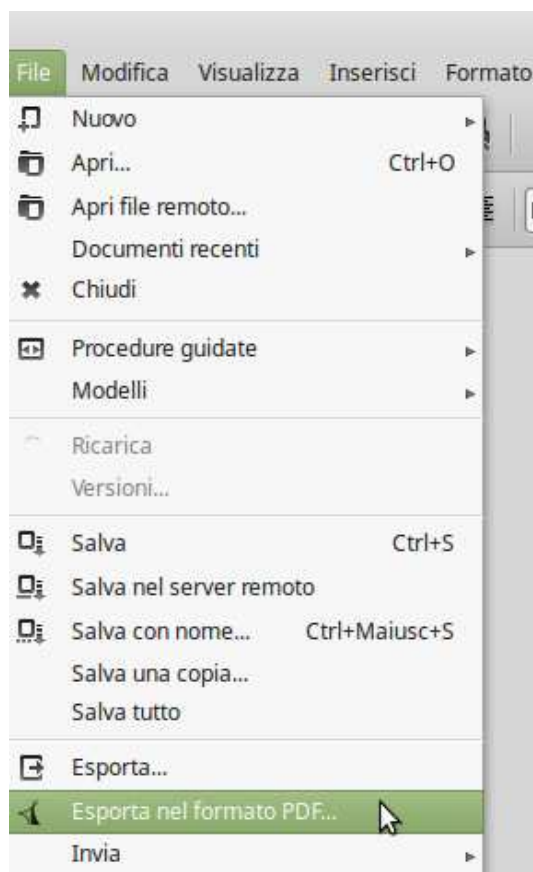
File Modifica Visualizza Inserisci Formato

Nuovo
Apri... Ctrl+O
Apri file remoto...
Documenti recenti
Chiudi

Procedure guidate
Modelli

Ricarica
Versioni...

Salva Ctrl+S
Salva nel server remoto
Salva con nome... Ctrl+Maiusc+S
Salva una copia...
Salva tutto

Esporta...
Esporta nel formato PDF...
Invia